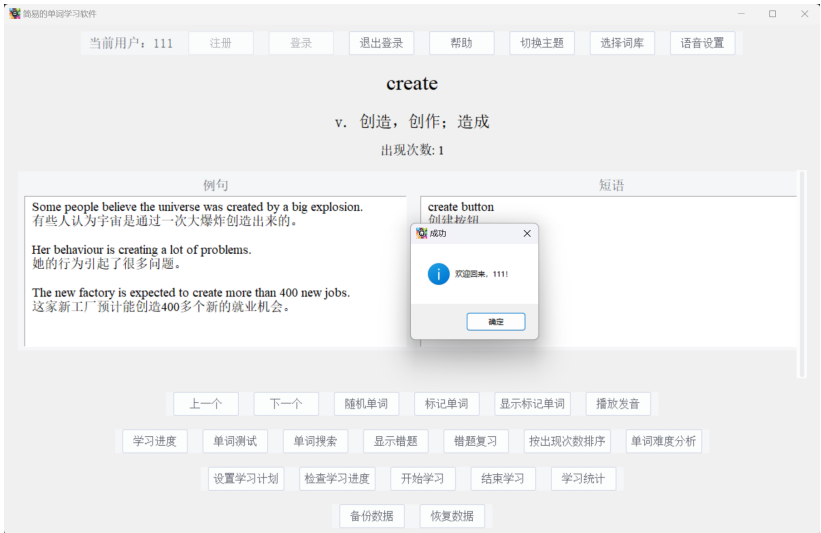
简易的单词学习软件

当前用户：111 注册 登录 退出登录 帮助 切换主题 选择词库 语音设置

create

v. 创造，创作；造成

出现次数: 1

例句

Some people believe the universe was created by a big explosion.
有些人认为宇宙是通过一次大爆炸创造出来的。

Her behaviour is creating a lot of problems.
她的行为引起了很多问题。

The new factory is expected to create more than 400 new jobs.
这家新工厂预计能创造400多个新的就业机会。

短语

create button
创建按钮

成功

欢迎回来，111!

确定

上一个 下一个 随机单词 标记单词 显示标记单词 播放发音

学习进度 单词测试 单词搜索 显示错题 错题复习 按出现次数排序 单词难度分析

设置学习计划 检查学习进度 开始学习 结束学习 学习统计

备份数据 恢复数据